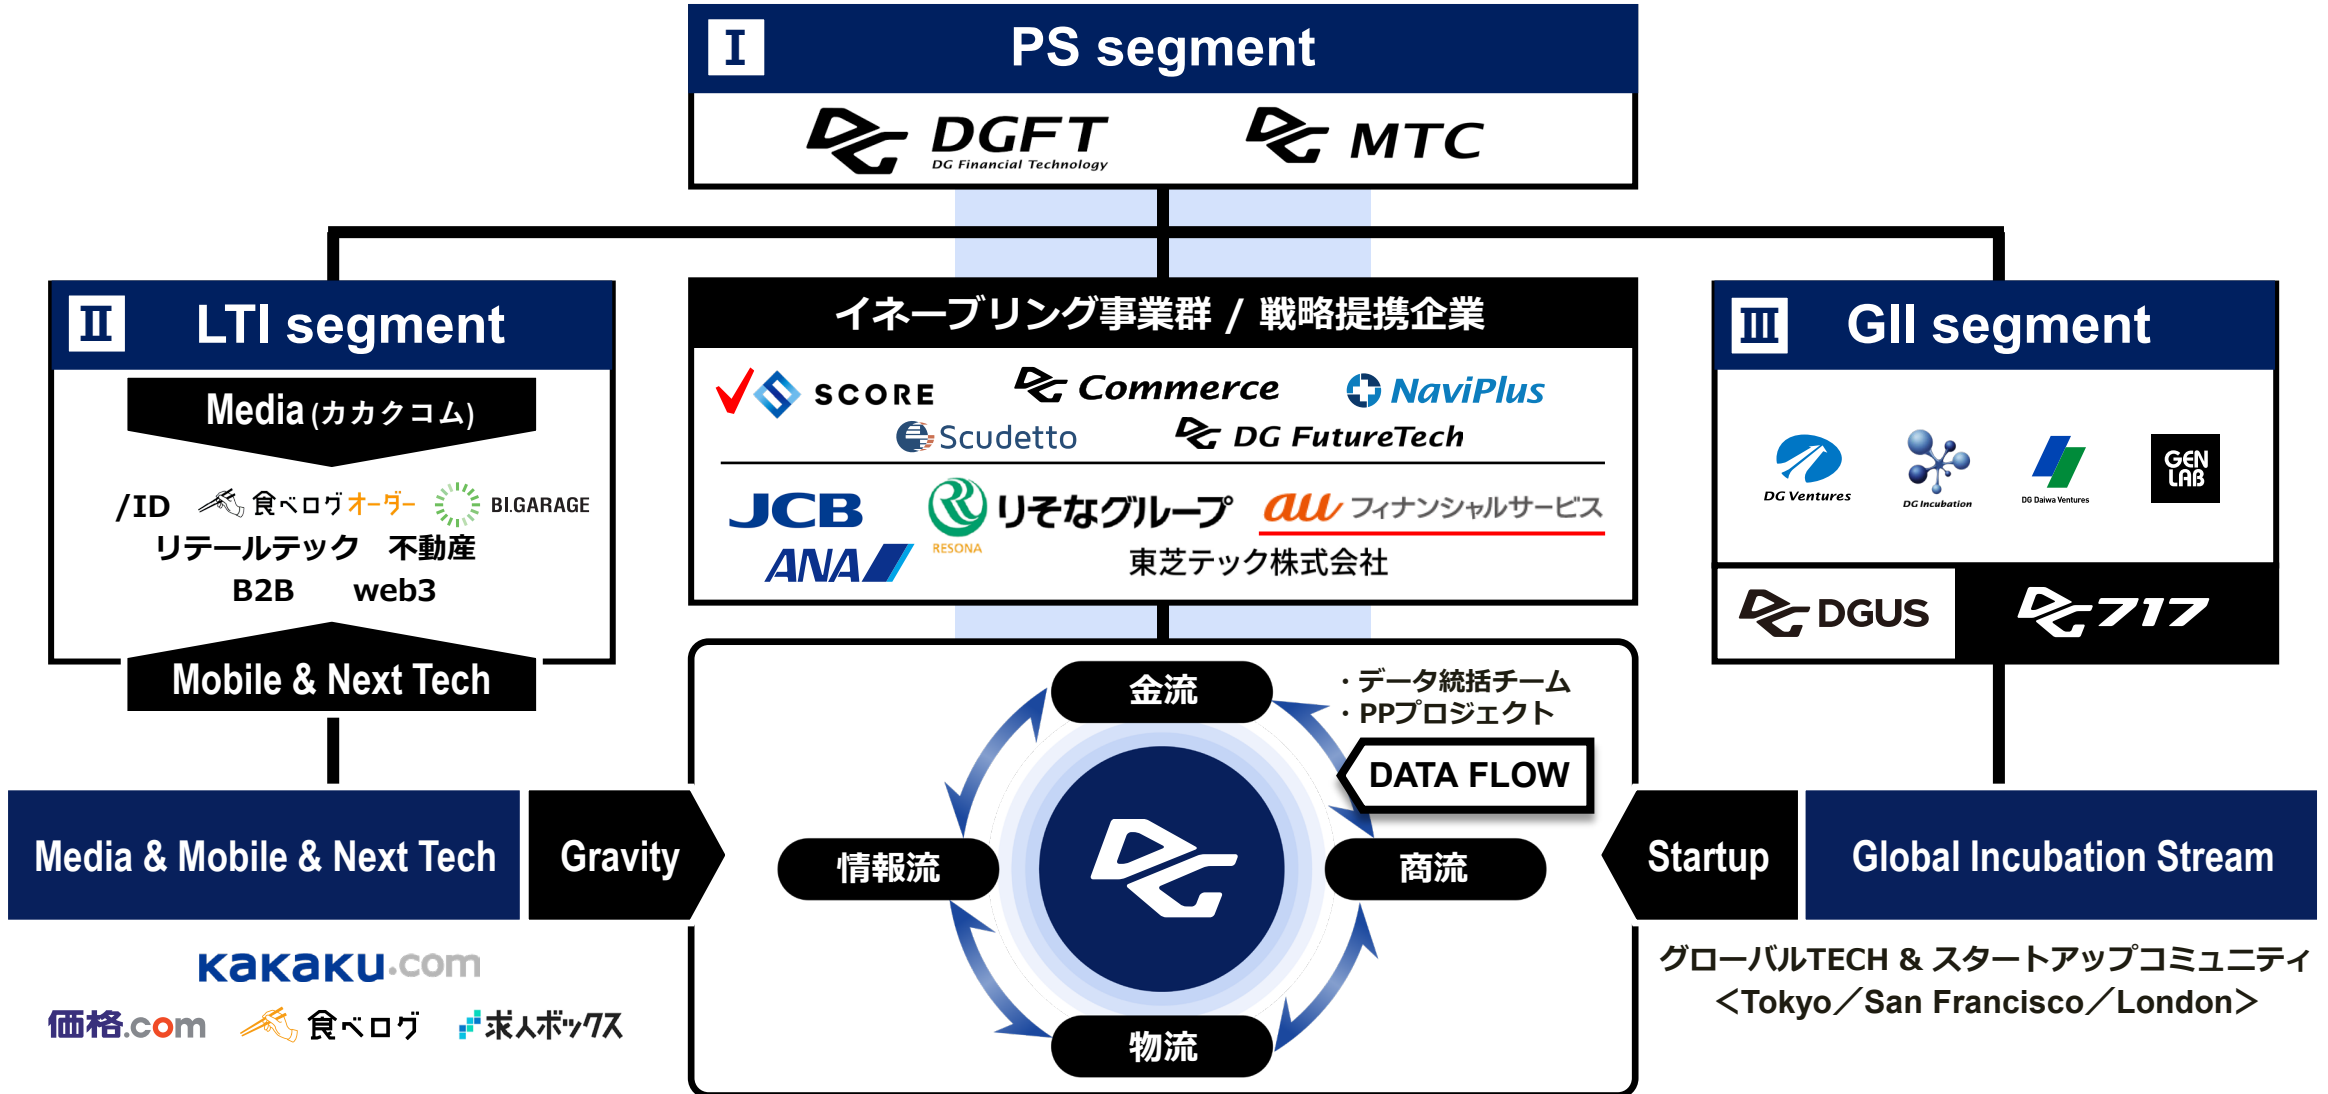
Ⅰ PS segment

DGFT DG Financial Technology MTC

Ⅱ LTI segment

Media (カカクコム)

/ID 食べログオーダー BI.GARAGE
リテールテック 不動産
B2B web3

Mobile & Next Tech

イネーブリング事業群 / 戦略提携企業

SCORE Commerce NaviPlus
Scudetto DG FutureTech

JCB りそなグループ RESONA au フィナンシャルサービス
ANA 東芝テック株式会社

Ⅲ GII segment

DG Ventures DG Incubation DG Daiwa Ventures GEN LAB

DGUS 717

金流
・データ統括チーム
・PPプロジェクト
DATA FLOW
情報流
商流
物流

Media & Mobile & Next Tech Gravity

Startup Global Incubation Stream

kakaku.com
価格.com 食べログ 求人ボックス

グローバルTECH & スタートアップコミュニティ
<Tokyo/San Francisco/London>